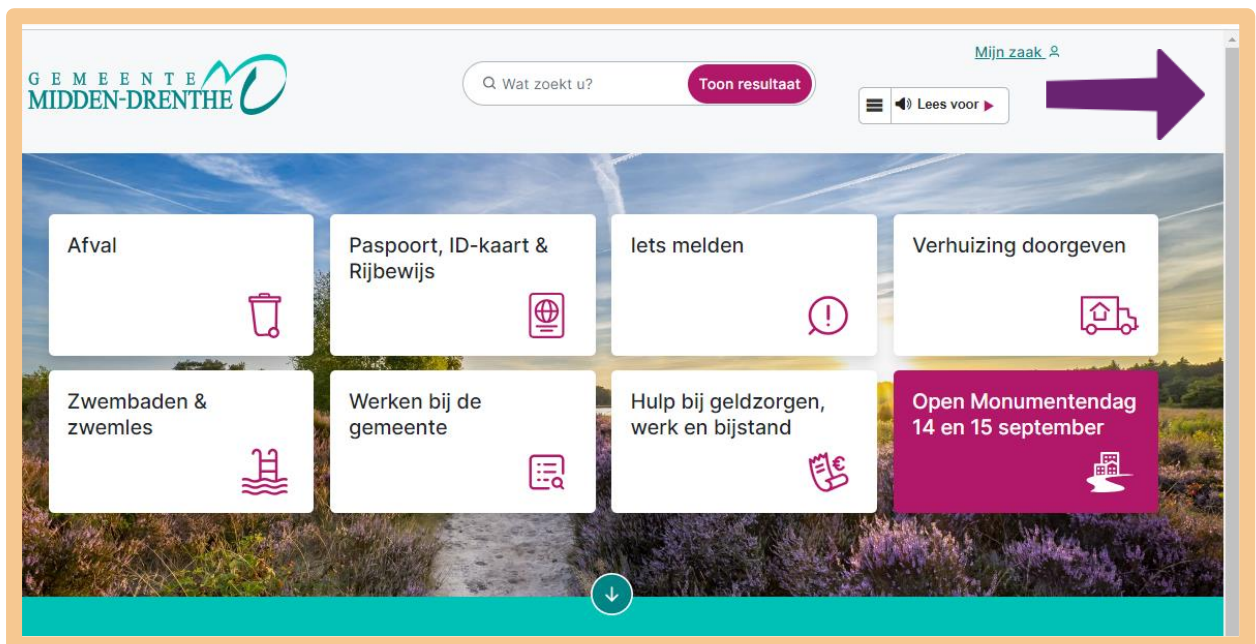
GEMEENTE
MIDDEN-DRENTHE

Wat zoekt u?

Toon resultaat

Mijn zaak

Lees voor

Afval

Paspoort, ID-kaart & Rijbewijs

Iets melden

Verhuizing doorgeven

Zwembaden & zwemles

Werken bij de gemeente

Hulp bij geldzorgen, werk en bijstand

Open Monumentendag 14 en 15 september